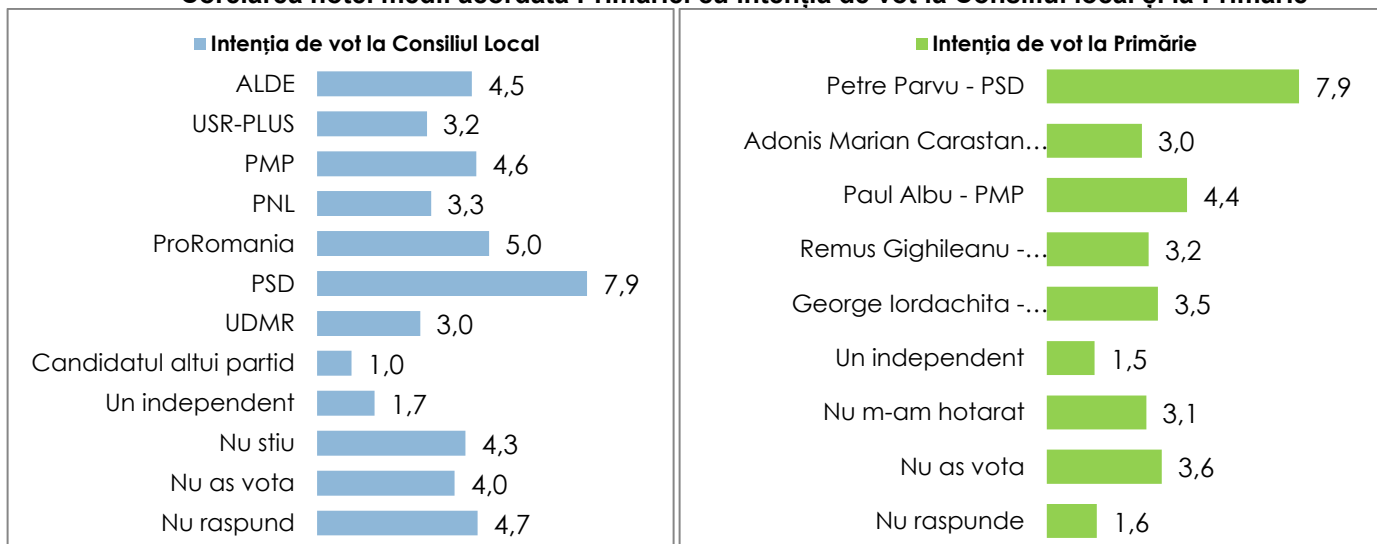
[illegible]

Intenția de vot la Consiliul Local

| | |
|---|---|
| ALDE | 4,5 |
| USR-PLUS | 3,2 |
| PMP | 4,6 |
| PNL | 3,3 |
| ProRomania | 5,0 |
| PSD | 7,9 |
| UDMR | 3,0 |
| Candidatul altui partid | 1,0 |
| Un independent | 1,7 |
| Nu stiu | 4,3 |
| Nu as vota | 4,0 |
| Nu raspund | 4,7 |

Intenția de vot la Primărie

| | |
|---|---|
| Petre Parvu - PSD | 7,9 |
| Adonis Marian Carastan… | 3,0 |
| Paul Albu - PMP | 4,4 |
| Remus Gighileanu -… | 3,2 |
| George Iordachita -… | 3,5 |
| Un independent | 1,5 |
| Nu m-am hotarat | 3,1 |
| Nu as vota | 3,6 |
| Nu raspunde | 1,6 |